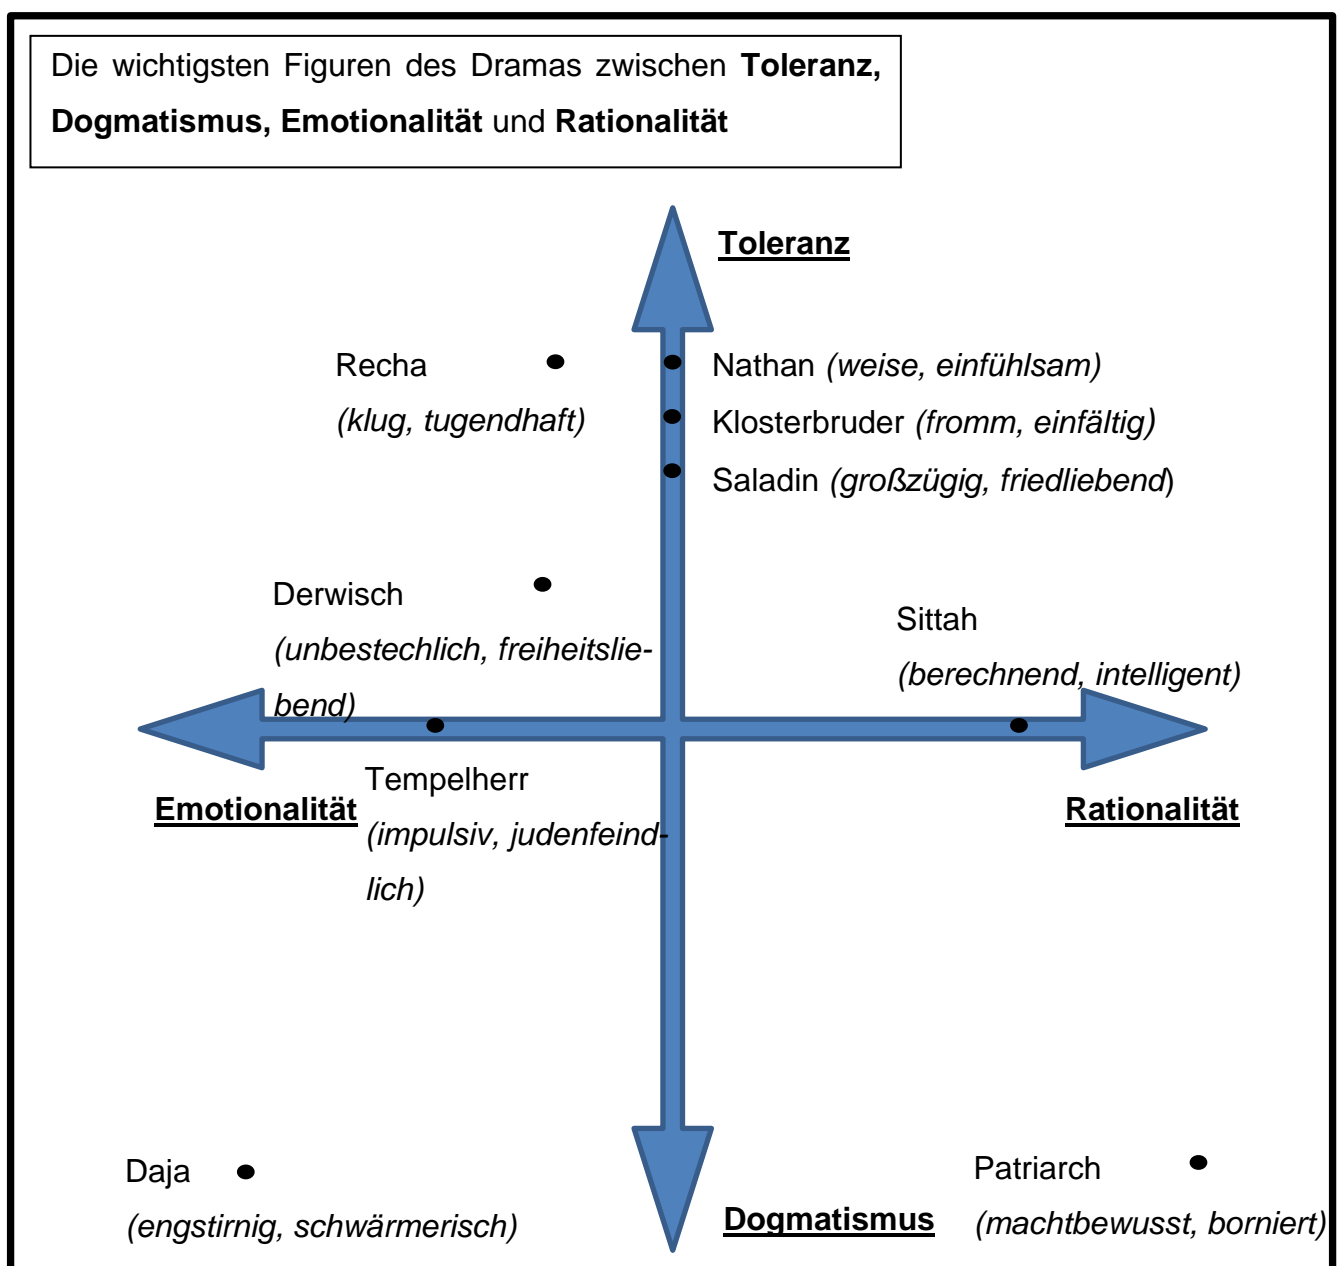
Die wichtigsten Figuren des Dramas zwischen **Toleranz, Dogmatismus, Emotionalität** und **Rationalität**

Toleranz

Recha
(klug, tugendhaft)

Nathan (weise, einfühlsam)
Klosterbruder (fromm, einfältig)
Saladin (großzügig, friedliebend)

Derwisch
(unbestechlich, freiheitsliebend)

Sittah
(berechnend, intelligent)

Tempelherr
(impulsiv, judenfeindlich)

Emotionalität

Rationalität

Daja
(engstirnig, schwärmerisch)

Dogmatismus

Patriarch
(machtbewusst, borniert)